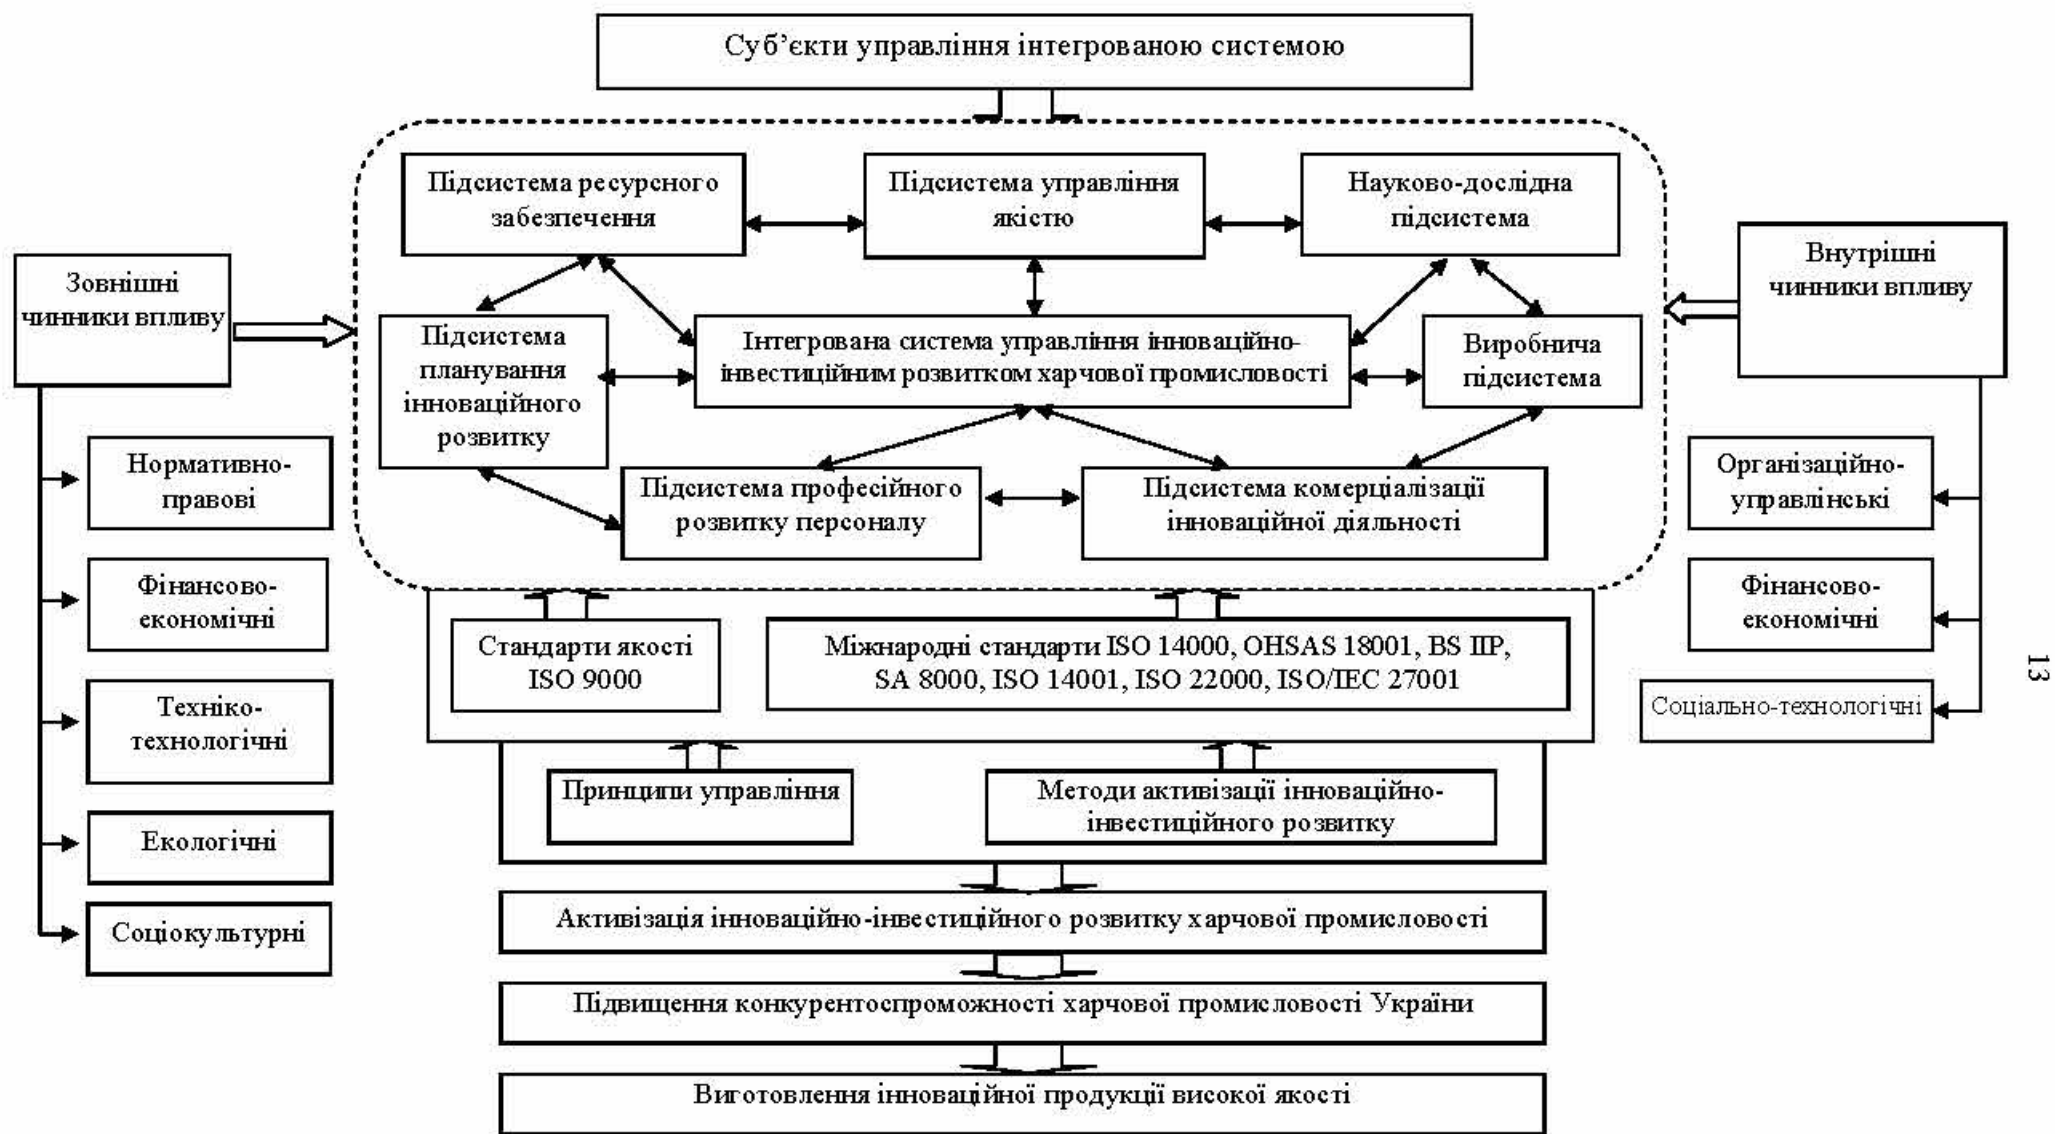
Суб'єкти управління інтегрованою системою

Підсистема ресурсного забезпечення

Підсистема управління якістю

Науково-дослідна підсистема

Зовнішні чинники впливу

Внутрішні чинники впливу

Підсистема планування інноваційного розвитку

Інтегрована система управління інноваційно-інвестиційним розвитком харчової промисловості

Виробнича підсистема

Підсистема професійного розвитку персоналу

Підсистема комерціалізації інноваційної діяльності

Нормативно-правові

Фінансово-економічні

Техніко-технологічні

Екологічні

Соціокультурні

Організаційно-управлінські

Фінансово-економічні

Соціально-технологічні

Стандарти якості ISO 9000

Міжнародні стандарти ISO 14000, OHSAS 18001, BS IIP, SA 8000, ISO 14001, ISO 22000, ISO/IEC 27001

Принципи управління

Методи активізації інноваційно-інвестиційного розвитку

Активізація інноваційно-інвестиційного розвитку харчової промисловості

Підвищення конкурентоспроможності харчової промисловості України

Виготовлення інноваційної продукції високої якості

13